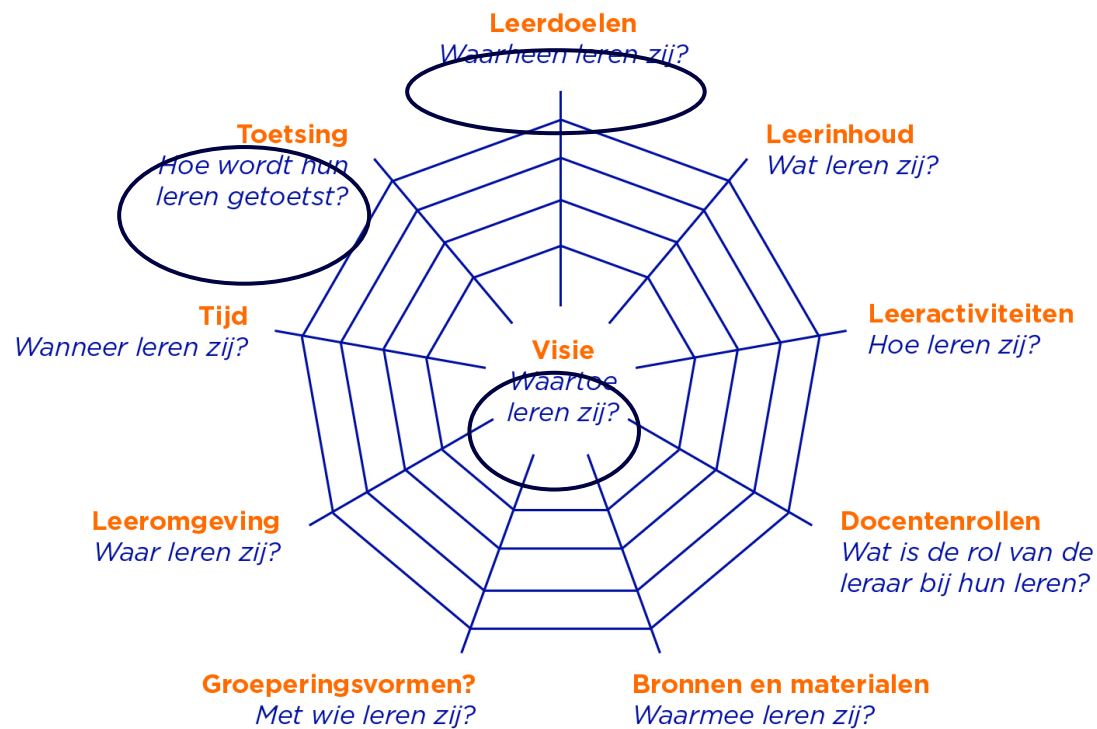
Leerdoelen
Waarheen leren zij?

Toetsing
Hoe wordt hun leren getoetst?

Leerinhoud
Wat leren zij?

Tijd
Wanneer leren zij?

Leeractiviteiten
Hoe leren zij?

Visie
Waartoe leren zij?

Leeromgeving
Waar leren zij?

Docentenrollen
Wat is de rol van de leraar bij hun leren?

Groeperingsvormen?
Met wie leren zij?

Bronnen en materialen
Waarmee leren zij?